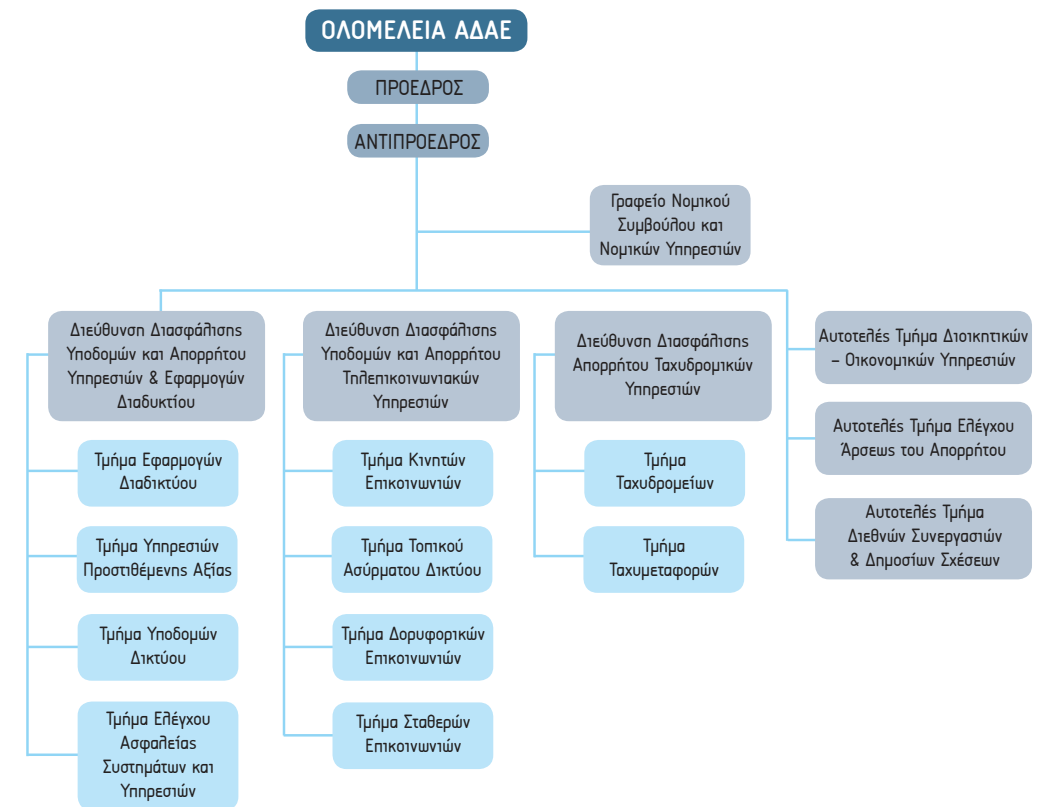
ΟΛΟΜΕΛΕΙΑ ΑΔΑΕ

ΠΡΟΕΔΡΟΣ

ΑΝΤΙΠΡΟΕΔΡΟΣ

Γραφείο Νομικού Συμβούλου και Νομικών Υπηρεσιών

Διεύθυνση Διασφάλισης Υποδομών και Απορρήτου Υπηρεσιών & Εφαρμογών Διαδικτύου

Τμήμα Εφαρμογών Διαδικτύου

Τμήμα Υπηρεσιών Προστιθέμενης Αξίας

Τμήμα Υποδομών Δικτύου

Τμήμα Ελέγχου Ασφαλείας Συστημάτων και Υπηρεσιών

Διεύθυνση Διασφάλισης Υποδομών και Απορρήτου Τηλεπικοινωνιακών Υπηρεσιών

Τμήμα Κινητών Επικοινωνιών

Τμήμα Τοπικού Ασύρματου Δικτύου

Τμήμα Δορυφορικών Επικοινωνιών

Τμήμα Σταθερών Επικοινωνιών

Διεύθυνση Διασφάλισης Απορρήτου Ταχυδρομικών Υπηρεσιών

Τμήμα Ταχυδρομείων

Τμήμα Ταχυμεταφορών

Αυτοτελές Τμήμα Διοικητικών – Οικονομικών Υπηρεσιών

Αυτοτελές Τμήμα Ελέγχου Άρσεως του Απορρήτου

Αυτοτελές Τμήμα Διεθνών Συνεργασιών & Δημοσίων Σχέσεων